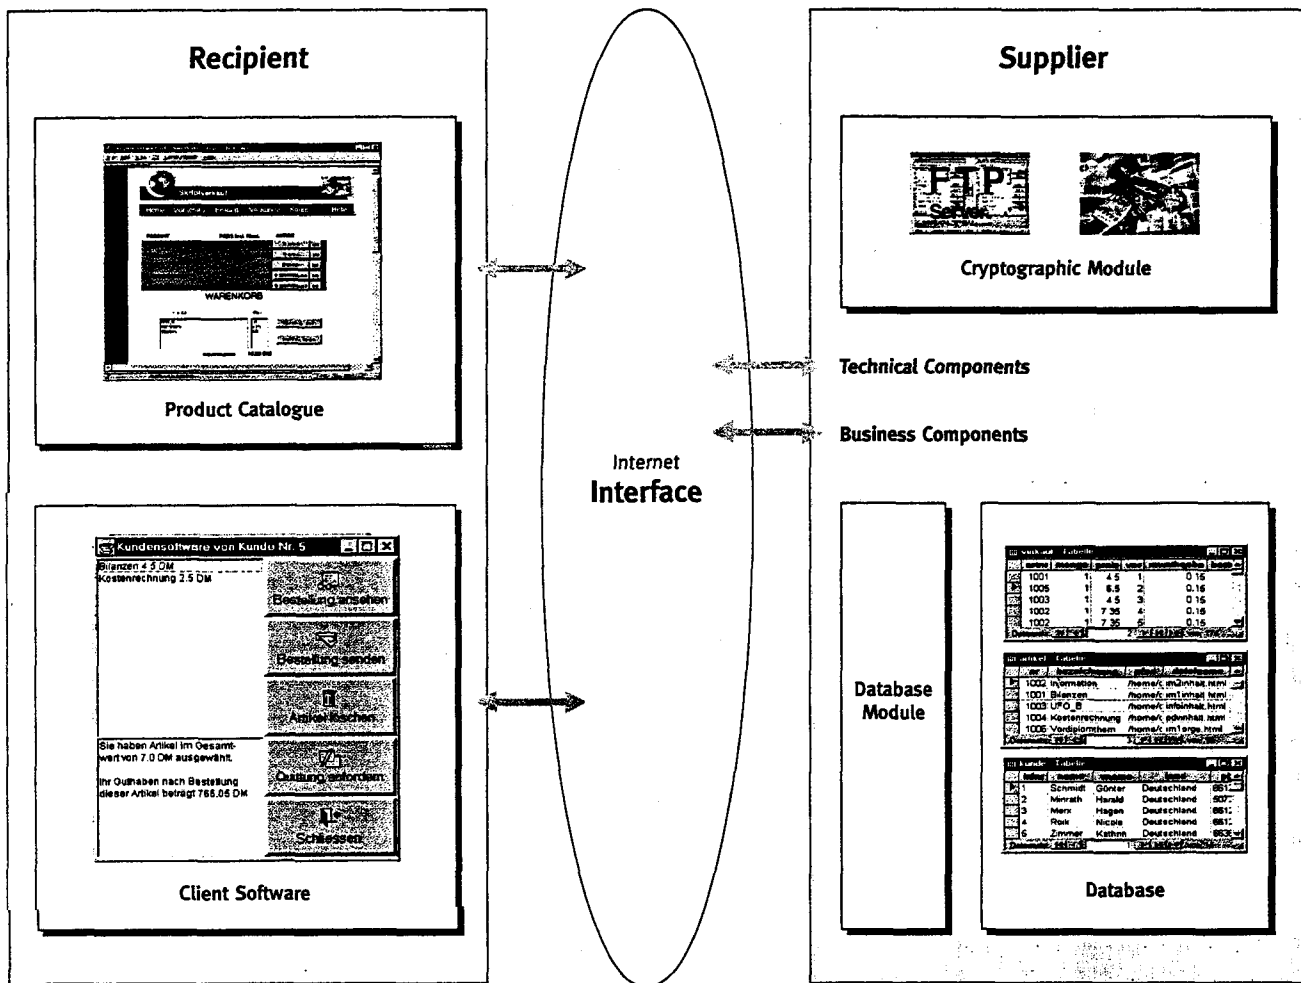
Recipient

WARENKORB

Product Catalogue

Kundensoftware von Kunde Nr. 5

Bilanzen 4.5 DM
Kostenrechnung 2.5 DM

Bestellung ansehen

Bestellung senden

Artikel löschen

Sie haben Artikel im Gesamtwert von 7.0 DM ausgewählt.

Ihr Guthaben nach Bestellung dieser Artikel beträgt 765.05 DM

Quittung anfordern

Schliessen

Client Software

Internet
Interface

Supplier

FTP
Server

Cryptographic Module

Technical Components

Business Components

Database Module

verkauf : Tabelle

| | | | | |
|---|---|---|---|---|
| 1001 | 1 | 4.5 | 1 | 0.16 |
| 1005 | 1 | 6.5 | 2 | 0.16 |
| 1003 | 1 | 4.5 | 3 | 0.16 |
| 1002 | 1 | 7.35 | 4 | 0.16 |
| 1002 | 1 | 7.35 | 5 | 0.16 |

artikel : Tabelle

| | | |
|---|---|---|
| 1002 | Information | /home/c im2inhalt.html |
| 1001 | Bilanzen | /home/c im1inhalt.html |
| 1003 | UFO_B | /home/c infoinhalt.html |
| 1004 | Kostenrechnung | /home/c pdvinhalt.html |
| 1005 | Vordiplomthem | /home/c im1erge.html |

kunde : Tabelle

| | | | | |
|---|---|---|---|---|
| 1 | Schmidt | Günter | Deutschland | 661 |
| 2 | Minrath | Harald | Deutschland | 507 |
| 3 | Merx | Hagen | Deutschland | 661 |
| 4 | Roik | Nicole | Deutschland | 661 |
| 6 | Zimmer | Kathrin | Deutschland | 663 |

Database